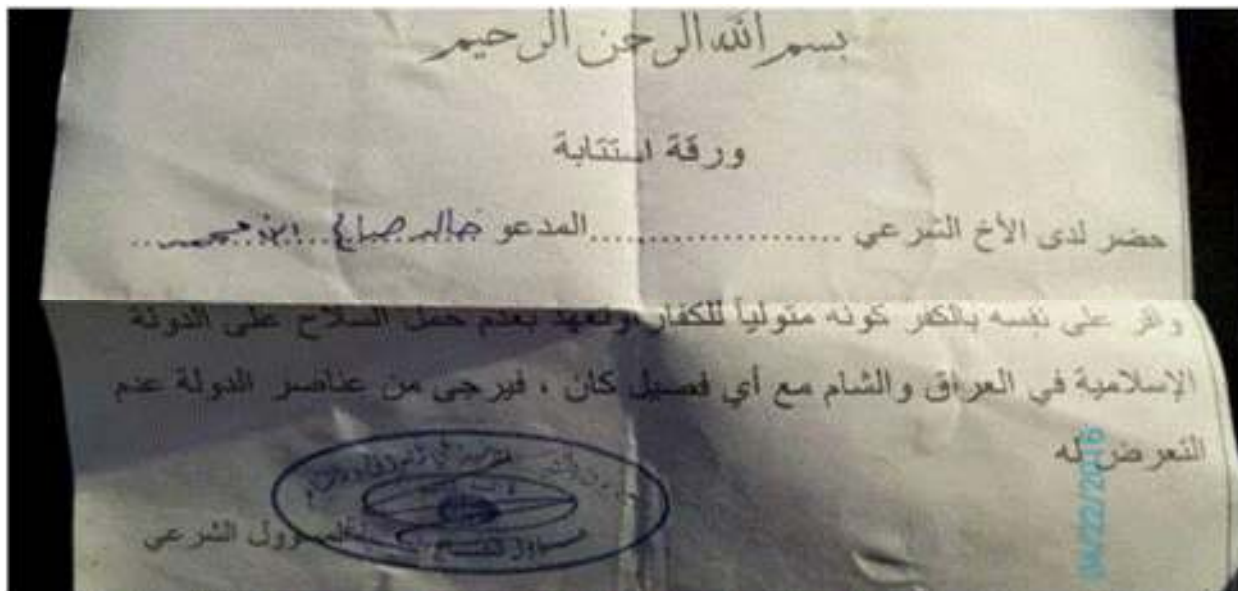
بسم الله الرحمن الرحيم

ورقة استتابة

حضر لدى الأخ الشرعي .................. المدعو خالد صالح ... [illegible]

وأقر على نفسه بالكفر كونه متولياً للكفار وتعهد بعدم حمل السلاح على الدولة الإسلامية في العراق والشام مع أي فصيل كان ، فيرجى من عناصر الدولة عدم التعرض له

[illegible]

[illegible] المسؤول الشرعي

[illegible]